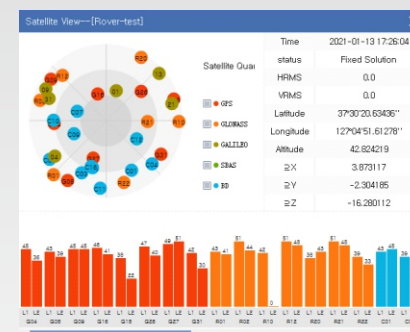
Satellite View--[Rover-test]

Satellite Quai

GPS
GLONASS
GALILEO
SBAS
BD

| Time | 2021-01-13 17:26:04 |
|---|---|
| status | Fixed Solution |
| HRMS | 0.0 |
| VRMS | 0.0 |
| Latitude | 37°30'20.63436'' |
| Longitude | 127°04'51.61278'' |
| Altitude | 42.824219 |
| ≧X | 3.873117 |
| ≧Y | -2.304185 |
| ≧Z | -16.280112 |

48 36 45 39 48 45 47 39 36 22 47 42 49 51 48 30 43 51 44 42 0 51 48 39 45 48 39 33 48 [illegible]

L1 L1 L1 L1 L1 L1 L1 L1 L1 L1 L1 L1 L1 L1 L1 L1 L1 L1 L1 L1 L1 L1 L1 L1 L1 L1 L1 L1 L1 L1

G04 G05 G09 G16 G18 G26 G27 G31 R01 R02 R10 R18 R20 R21 R22 C01